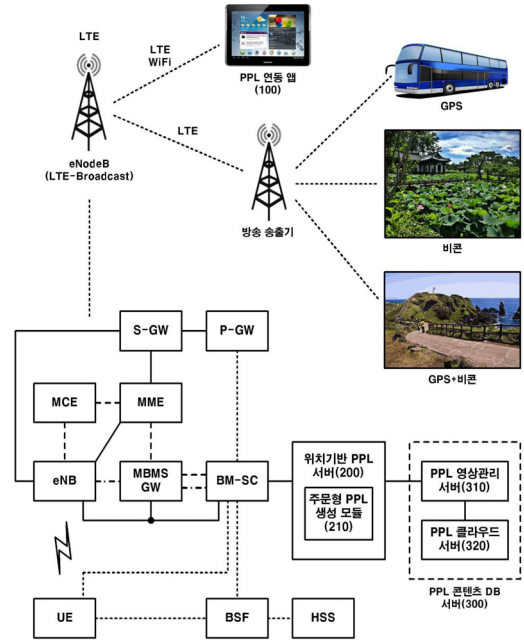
LTE

LTE
WiFi

PPL 연동 앱
(100)

LTE

eNodeB
(LTE-Broadcast)

방송 송출기

GPS

비콘

GPS+비콘

S-GW

P-GW

MCE

MME

eNB

MBMS
GW

BM-SC

위치기반 PPL
서버(200)

주문형 PPL
생성 모듈
(210)

PPL 영상관리
서버(310)

PPL 클라우드
서버(320)

PPL 콘텐츠 DB
서버(300)

UE

BSF

HSS